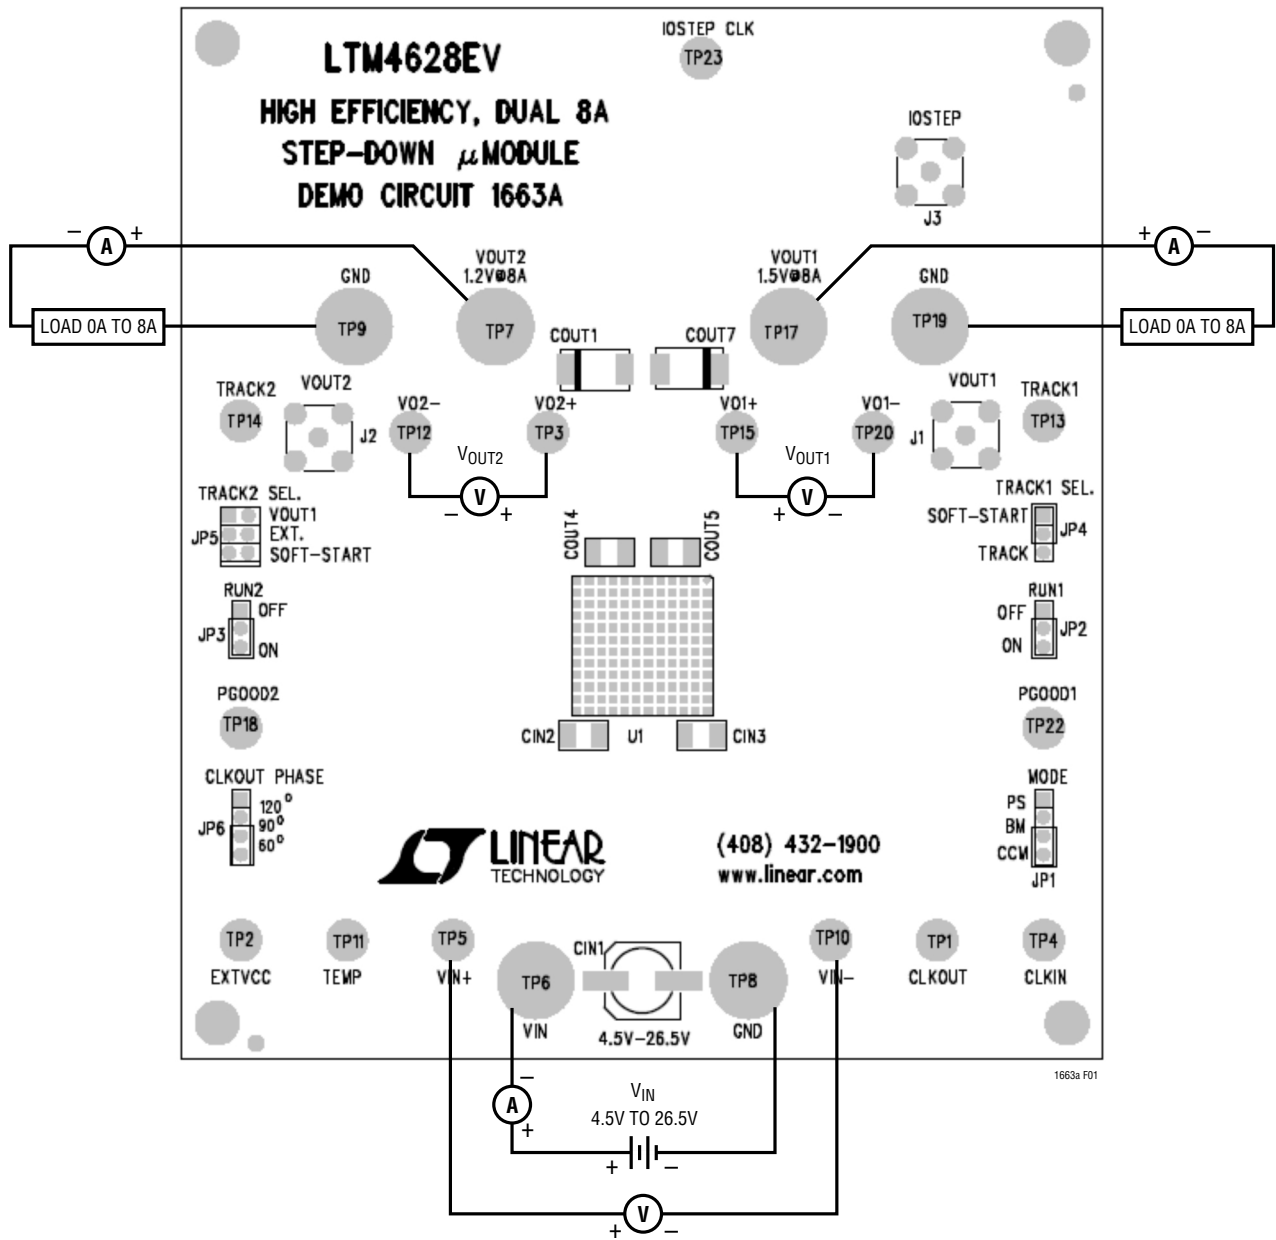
LTM4628EV

HIGH EFFICIENCY, DUAL 8A STEP-DOWN µMODULE DEMO CIRCUIT 1663A

IOSTEP CLK
TP23

IOSTEP
J3

– A +
LOAD 0A TO 8A
GND
TP9
VOUT2
1.2V@8A
TP7
COUT1
COUT7
VOUT1
1.5V@8A
TP17
GND
TP19
+ A –
LOAD 0A TO 8A

TRACK2
TP14
VOUT2
J2
VO2–
TP12
VO2+
TP3
$V_{OUT2}$
– V +
VO1+
TP15
VO1–
TP20
$V_{OUT1}$
+ V –
VOUT1
J1
TRACK1
TP13

TRACK2 SEL.
JP5
VOUT1
EXT.
SOFT-START
COUT4
COUT5
TRACK1 SEL.
SOFT-START
JP4
TRACK

RUN2
OFF
JP3
ON
RUN1
OFF
JP2
ON

PGOOD2
TP18
CIN2
U1
CIN3
PGOOD1
TP22

CLKOUT PHASE
JP6
120°
90°
60°
MODE
PS
BM
CCM
JP1

LINEAR TECHNOLOGY
(408) 432-1900
www.linear.com

TP2
EXTVCC
TP11
TEMP
TP5
VIN+
TP6
VIN
CIN1
4.5V–26.5V
TP8
GND
TP10
VIN–
TP1
CLKOUT
TP4
CLKIN

1663a F01

–
A
+
$V_{IN}$
4.5V TO 26.5V
+ –
+ V –